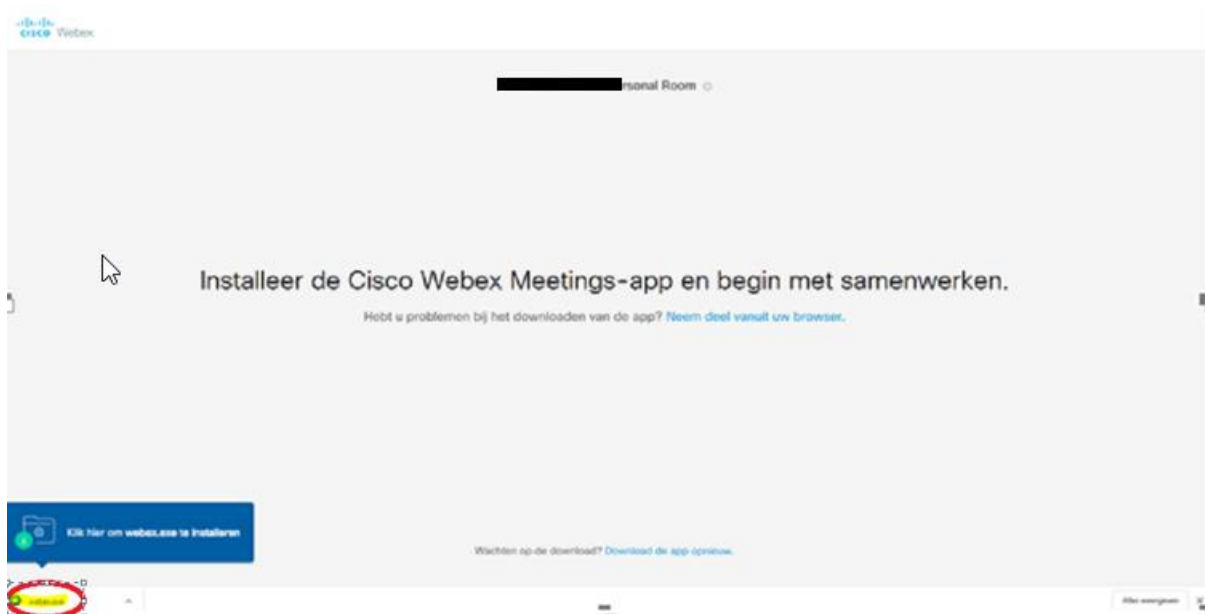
cisco Webex

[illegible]rsonal Room

Installeer de Cisco Webex Meetings-app en begin met samenwerken.

Hebt u problemen bij het downloaden van de app? Neem deel vanuit uw browser.

Klik hier om webex.exe te installeren

Wachten op de download? Download de app opnieuw.

webex.exe

Alles weergeven